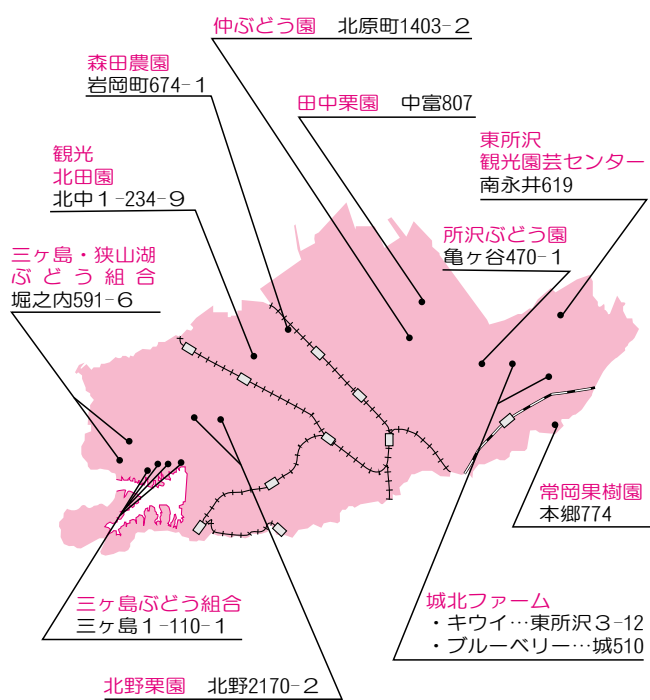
仲ぶどう園　北原町1403−２

森田農園
岩岡町674−１

田中栗園　中富807

東所沢
観光園芸センター
南永井619

観光
北田園
北中１−234−９

所沢ぶどう園
亀ヶ谷470−１

三ヶ島・狭山湖
ぶどう組合
堀之内591−６

常岡果樹園
本郷774

城北ファーム
・キウイ…東所沢３−12
・ブルーベリー…城510

三ヶ島ぶどう組合
三ヶ島１−110−１

北野栗園　北野2170−２